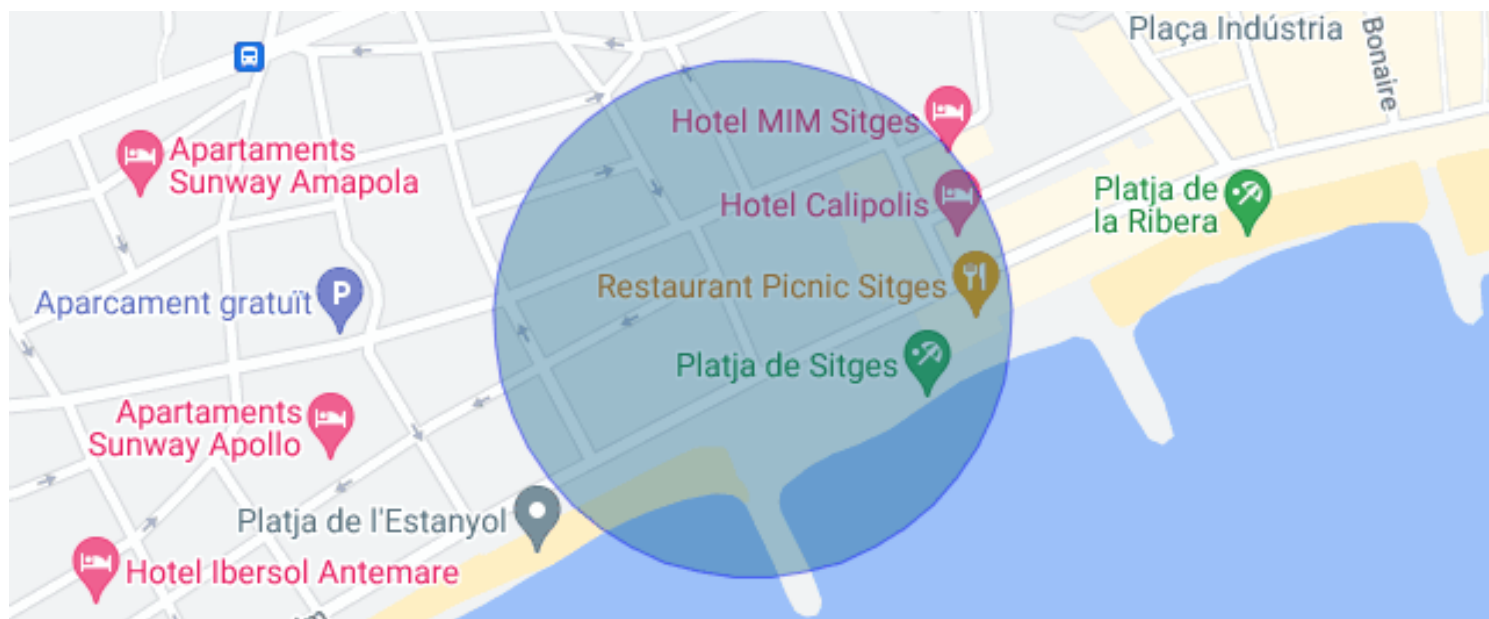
Plaça Indústria

Bonaire

Hotel MIM Sitges

Apartaments Sunway Amapola

Hotel Calipolis

Platja de la Ribera

Restaurant Picnic Sitges

Aparcament gratuït

Platja de Sitges

Apartaments Sunway Apollo

Platja de l'Estanyol

Hotel Ibersol Antemare